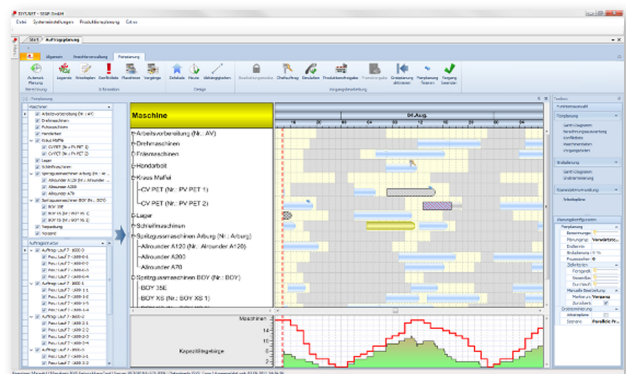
Datei Systemeinstellungen Produktionsplanung Extras

Auftragsplanung

Allgemein Produktionsaufträge Feinplanung

Automat. Planung Legende Arbeitsplan Startfertig Maschinen Vorgänger Zeitskala Heute Abhängigkeiten

Berechnung Informationen Anzeige Vorgangsbearbeitung

Feinplanung

Maschine

Arbeitsvorbereitung (Nr.: AV)
Drehmaschinen
Fräsmaschinen
Handarbeit
Kraus Maffei
CV PET (Nr.: PV PET 1)
CV PET (Nr.: PV PET 2)
Lager
Schleifmaschinen
Spritzgussmaschinen Arburg (Nr.: Arburg)
Allrounder A120 (Nr.: Allrounder A120)
Allrounder A200
Allrounder A70
Spritzgussmaschinen BOY (Nr.: BOY)
BOY 35E
BOY XS (Nr.: BOY XS 1)

04.Aug.

Maschinen
Kapazitätsgebirge

Auftragsstruktur

Funktionen
Feinplanung
Bildplanung
Kapazitätsbetrachtung
Planungskonfiguration
Feinplanung
Bildplanung
Darstellung
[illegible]